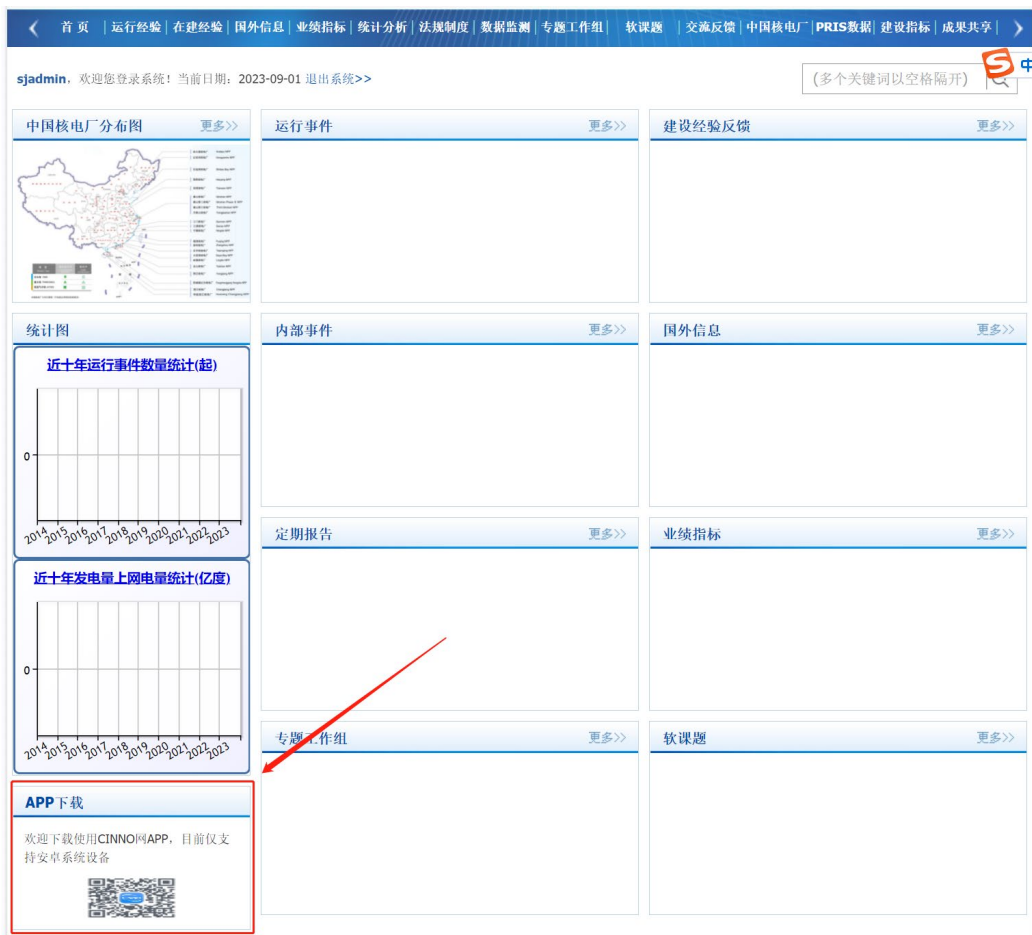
首 页 | 运行经验 | 在建经验 | 国外信息 | 业绩指标 | 统计分析 | 法规制度 | 数据监测 | 专题工作组 | 软课题 | 交流反馈 | 中国核电厂 | PRIS数据 | 建设指标 | 成果共享 |

sjadmin，欢迎您登录系统！当前日期：2023-09-01 退出系统>>

(多个关键词以空格隔开)

中国核电厂分布图 更多>>

运行事件 更多>>

建设经验反馈 更多>>

统计图

近十年运行事件数量统计(起)

0

2014 2015 2016 2017 2018 2019 2020 2021 2022 2023

近十年发电量上网电量统计(亿度)

0

2014 2015 2016 2017 2018 2019 2020 2021 2022 2023

内部事件 更多>>

国外信息 更多>>

定期报告 更多>>

业绩指标 更多>>

专题工作组 更多>>

软课题 更多>>

APP下载

欢迎下载使用CINNO网APP，目前仅支持安卓系统设备